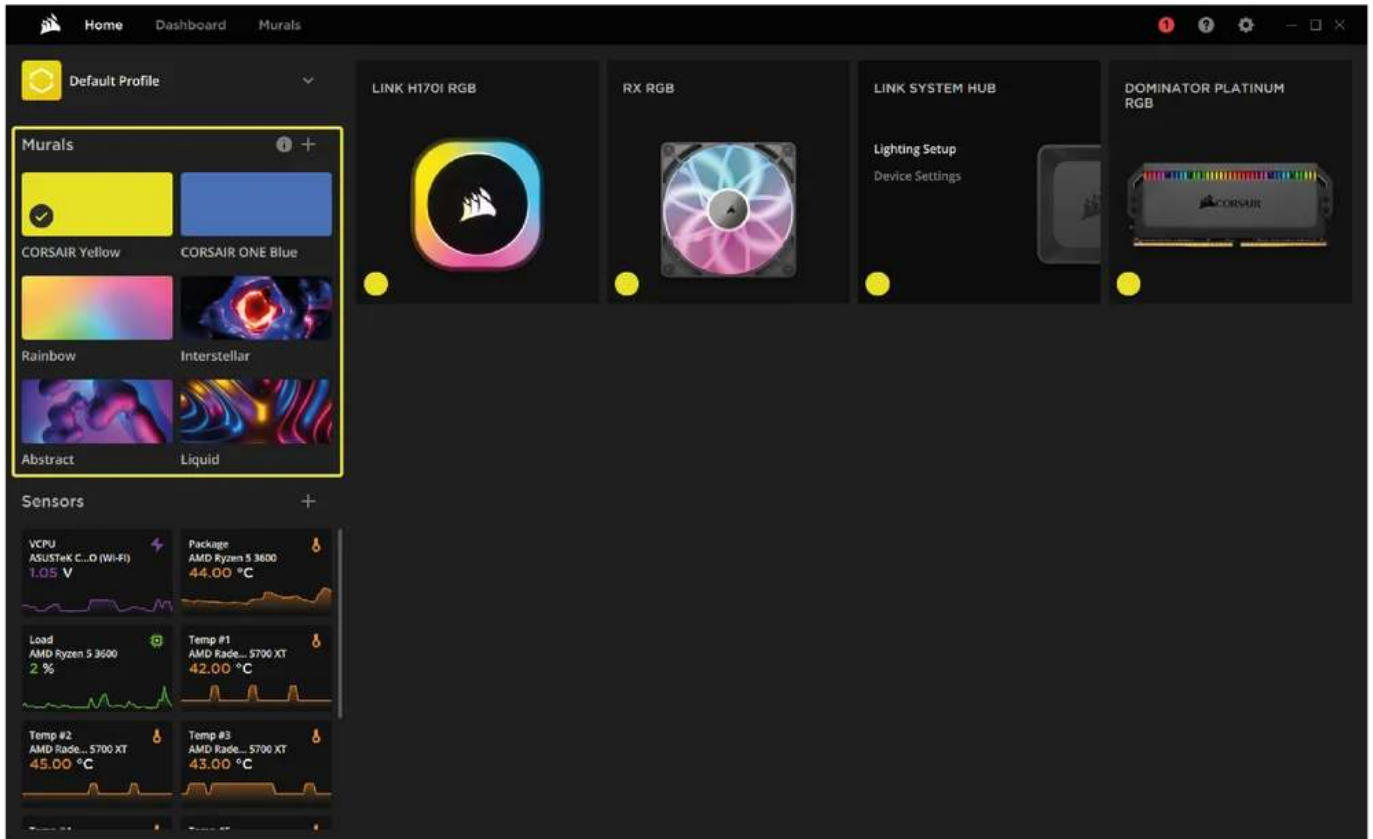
Home Dashboard Murals

1

Default Profile

Murals

CORSAIR Yellow
CORSAIR ONE Blue
Rainbow
Interstellar
Abstract
Liquid

Sensors

VCPU
ASUSTeK C...O (WI-FI)
1.05 V

Package
AMD Ryzen 5 3600
44.00 °C

Load
AMD Ryzen 5 3600
2 %

Temp #1
AMD Rade... 5700 XT
42.00 °C

Temp #2
AMD Rade... 5700 XT
45.00 °C

Temp #3
AMD Rade... 5700 XT
43.00 °C

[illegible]

LINK H170I RGB

RX RGB

LINK SYSTEM HUB
Lighting Setup
Device Settings

DOMINATOR PLATINUM RGB

CORSAIR